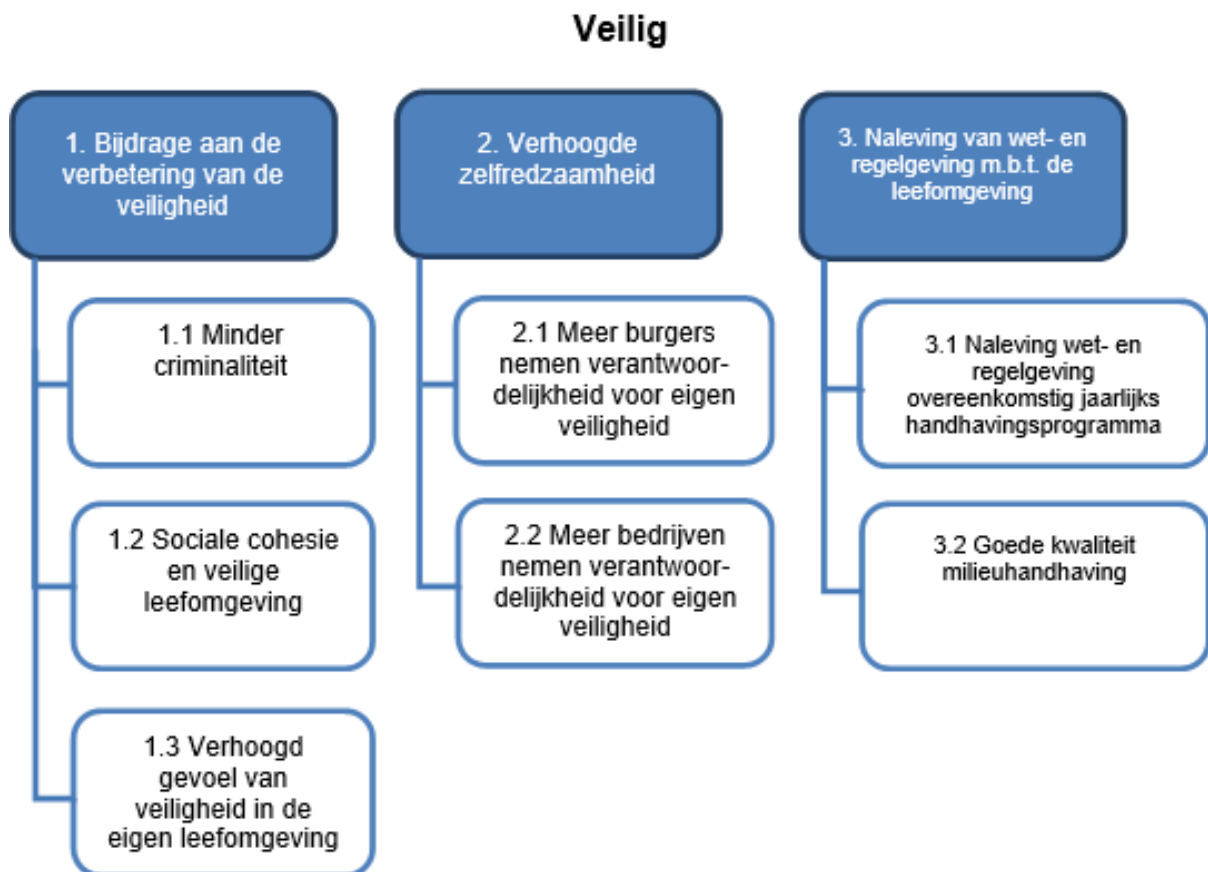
Veilig

1. Bijdrage aan de verbetering van de veiligheid

1.1 Minder criminaliteit

1.2 Sociale cohesie en veilige leefomgeving

1.3 Verhoogd gevoel van veiligheid in de eigen leefomgeving

2. Verhoogde zelfredzaamheid

2.1 Meer burgers nemen verantwoordelijkheid voor eigen veiligheid

2.2 Meer bedrijven nemen verantwoordelijkheid voor eigen veiligheid

3. Naleving van wet- en regelgeving m.b.t. de leefomgeving

3.1 Naleving wet- en regelgeving overeenkomstig jaarlijks handhavingsprogramma

3.2 Goede kwaliteit milieuhandhaving